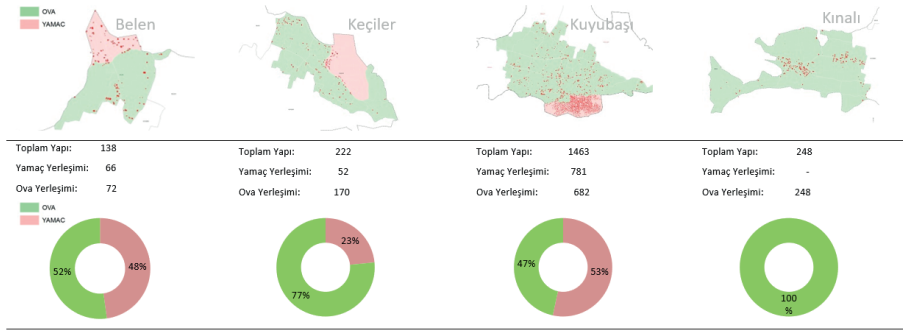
OVA
YAMAC

Belen

Toplam Yapı: 138
Yamaç Yerleşimi: 66
Ova Yerleşimi: 72

OVA
YAMAC

52%
48%

Keçiler

Toplam Yapı: 222
Yamaç Yerleşimi: 52
Ova Yerleşimi: 170

23%
77%

Kuyubaşı

Toplam Yapı: 1463
Yamaç Yerleşimi: 781
Ova Yerleşimi: 682

47%
53%

Kınalı

Toplam Yapı: 248
Yamaç Yerleşimi: -
Ova Yerleşimi: 248

100 %